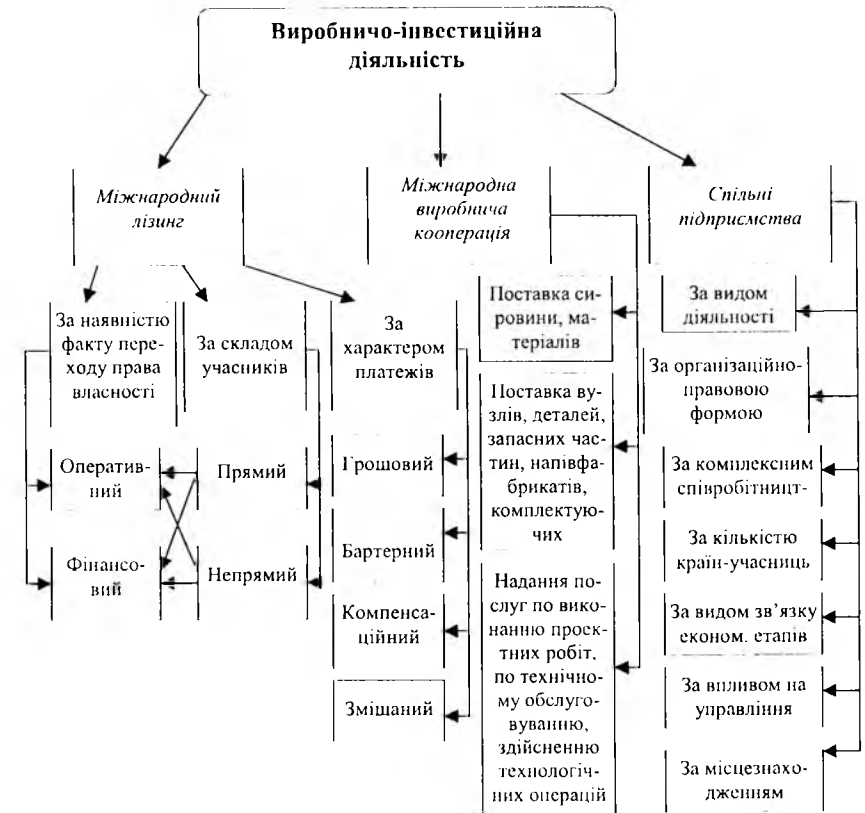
Виробничо-інвестиційна діяльність

Міжнародний лізинг

Міжнародна виробнича кооперація

Спільні підприємства

За наявністю факту переходу права власності

За складом учасників

Оперативний

Фінансовий

Прямий

Непрямий

За характером платежів

Грошовий

Бартерний

Компенсаційний

Змішаний

Поставка сировини, матеріалів

Поставка вузлів, деталей, запасних частин, напівфабрикатів, комплектуючих

Надання послуг по виконанню проектних робіт, по технічному обслуговуванню, здійсненню технологічних операцій

За видом діяльності

За організаційно-правовою формою

За комплексним співробітницт-

За кількістю країн-учасниць

За видом зв'язку економ. етапів

За впливом на управління

За місцезнаходженням